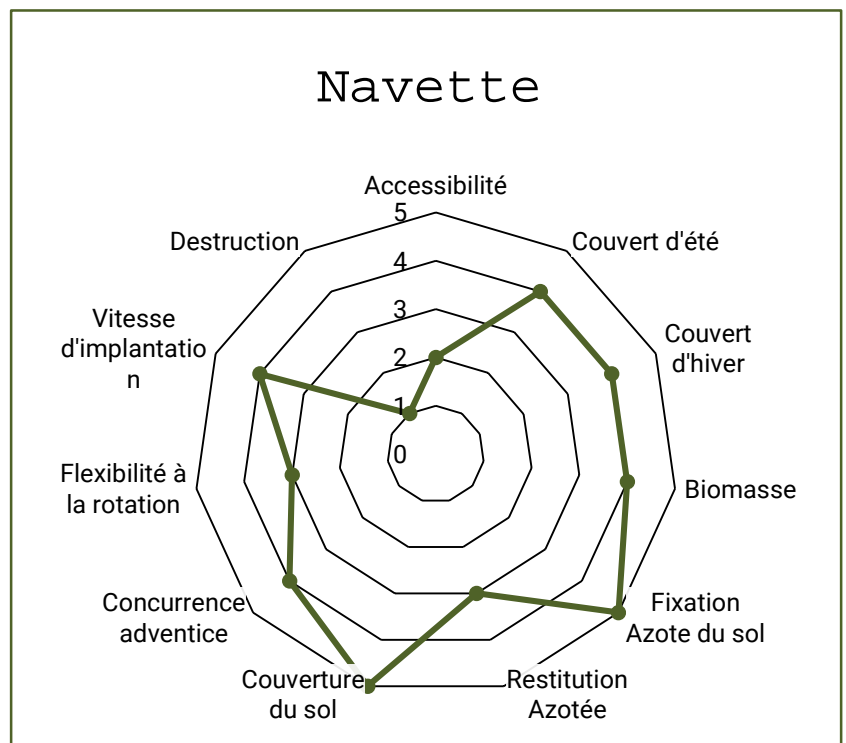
Navette

Accessibilité
5
4
3
2
1
0

Couvert d'été

Couvert d'hiver

Biomasse

Fixation Azote du sol

Restitution Azotée

Couverture du sol

Concurrence adventice

Flexibilité à la rotation

Vitesse d'implantatio n

Destruction